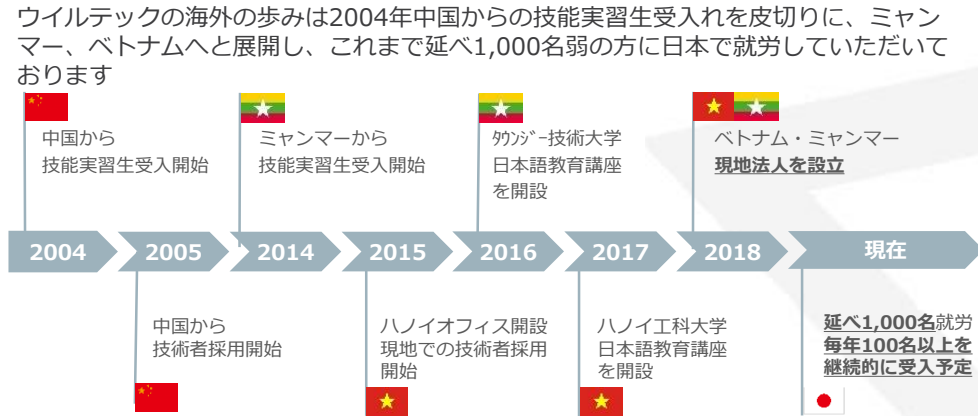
ウイルテックの海外の歩みは2004年中国からの技能実習生受入れを皮切りに、ミャンマー、ベトナムへと展開し、これまで延べ1,000名弱の方に日本で就労していただいております

中国から
技能実習生受入開始

ミャンマーから
技能実習生受入開始

ﾀｳﾝｼﾞｰ技術大学
日本語教育講座
を開設

ベトナム・ミャンマー
現地法人を設立

2004
2005
2014
2015
2016
2017
2018
現在

中国から
技術者採用開始

ハノイオフィス開設
現地での技術者採用
開始

ハノイ工科大学
日本語教育講座
を開設

延べ1,000名就労
毎年100名以上を
継続的に受入予定